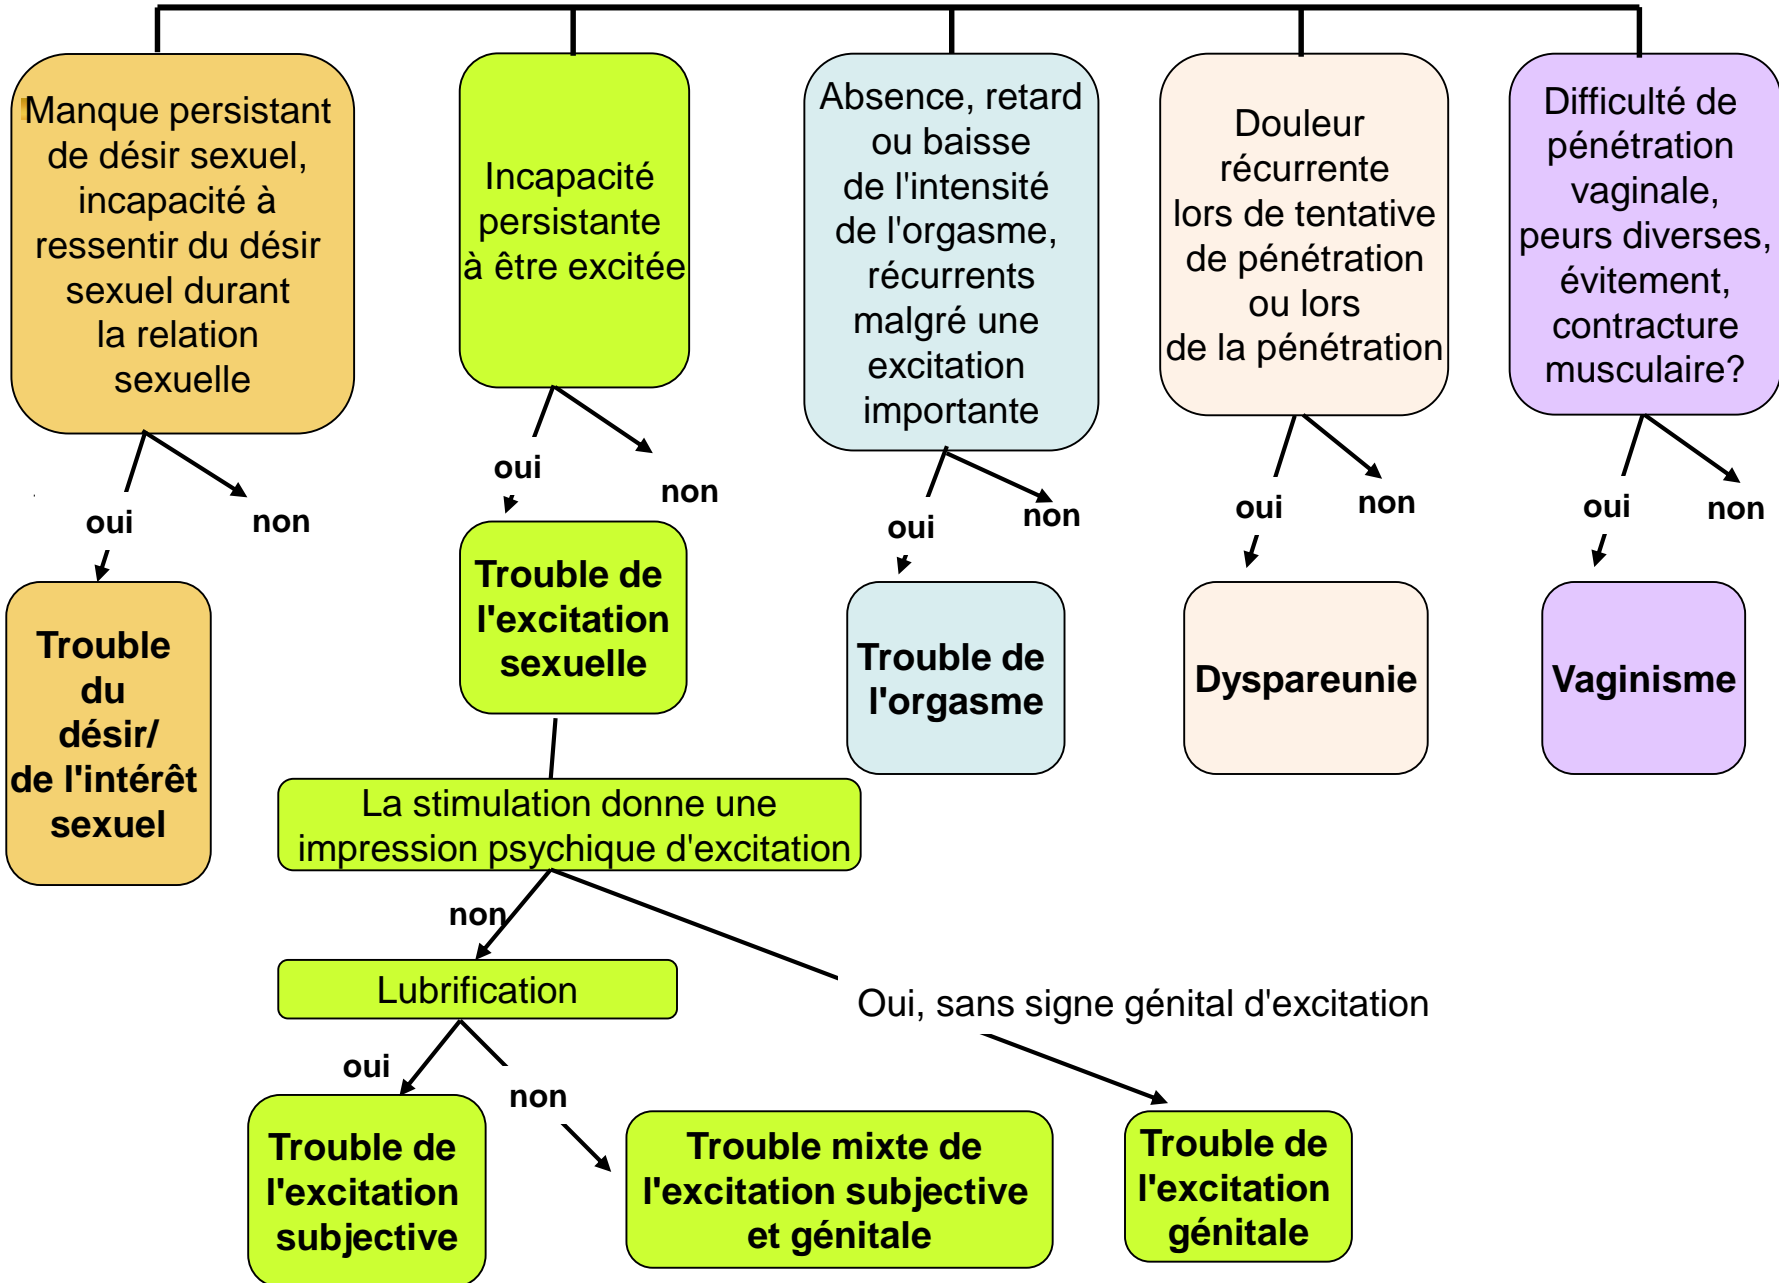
Manque persistant de désir sexuel, incapacité à ressentir du désir sexuel durant la relation sexuelle

oui

non

Trouble du désir/ de l'intérêt sexuel

Incapacité persistante à être excitée

oui

non

Trouble de l'excitation sexuelle

La stimulation donne une impression psychique d'excitation

non

Lubrification

oui

non

Trouble de l'excitation subjective

Trouble mixte de l'excitation subjective et génitale

Oui, sans signe génital d'excitation

Trouble de l'excitation génitale

Absence, retard ou baisse de l'intensité de l'orgasme, récurrents malgré une excitation importante

oui

non

Trouble de l'orgasme

Douleur récurrente lors de tentative de pénétration ou lors de la pénétration

oui

non

Dyspareunie

Difficulté de pénétration vaginale, peurs diverses, évitement, contracture musculaire?

oui

non

Vaginisme